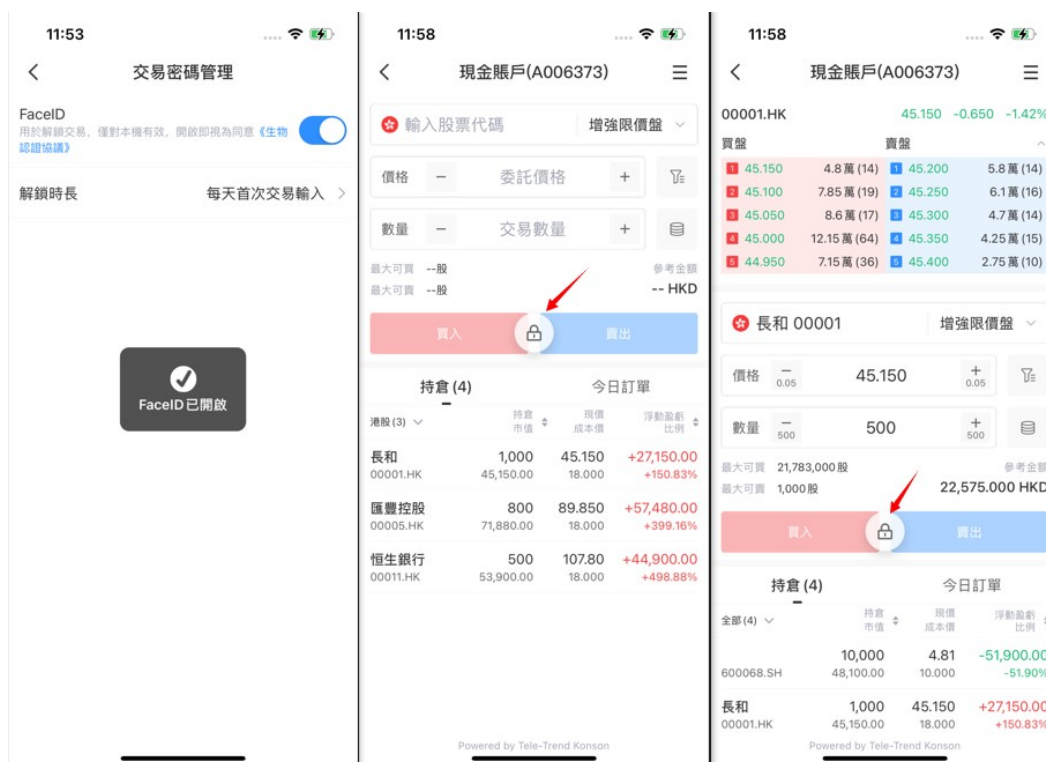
11:53

交易密碼管理

FaceID
用於解鎖交易，僅對本機有效，開啟即視為同意《生物認證協議》

解鎖時長 每天首次交易輸入

FaceID已開啟

11:58

現金賬戶(A006373)

輸入股票代碼 增強限價盤

價格 − 委託價格 +

數量 − 交易數量 +

最大可買 --股
最大可賣 --股
參考金額
-- HKD

買入 賣出

持倉 (4) 今日訂單

港股(3)
持倉 市值
現價 成本價
浮動盈虧 比例

| | | | |
|---|---|---|---|
| 長和 00001.HK | 1,000 45,150.00 | 45.150 18.000 | +27,150.00 +150.83% |
| 匯豐控股 00005.HK | 800 71,880.00 | 89.850 18.000 | +57,480.00 +399.16% |
| 恒生銀行 00011.HK | 500 53,900.00 | 107.80 18.000 | +44,900.00 +498.88% |

Powered by Tele-Trend Konson

11:58

現金賬戶(A006373)

00001.HK 45.150 -0.650 -1.42%

買盤 賣盤

| | | | |
|---|---|---|---|
| 1 45.150 | 4.8萬 (14) | 1 45.200 | 5.8萬 (14) |
| 2 45.100 | 7.85萬 (19) | 2 45.250 | 6.1萬 (16) |
| 3 45.050 | 8.6萬 (17) | 3 45.300 | 4.7萬 (14) |
| 4 45.000 | 12.15萬 (64) | 4 45.350 | 4.25萬 (15) |
| 5 44.950 | 7.15萬 (36) | 5 45.400 | 2.75萬 (10) |

長和 00001 增強限價盤

價格 − 0.05 45.150 + 0.05

數量 − 500 500 + 500

最大可買 21,783,000股
最大可賣 1,000股
參考金額
22,575.000 HKD

買入 賣出

持倉 (4) 今日訂單

全部(4)
持倉 市值
現價 成本價
浮動盈虧 比例

| | | | |
|---|---|---|---|
| 600068.SH | 10,000 48,100.00 | 4.81 10.000 | -51,900.00 -51.90% |
| 長和 00001.HK | 1,000 45,150.00 | 45.150 18.000 | +27,150.00 +150.83% |

Powered by Tele-Trend Konson